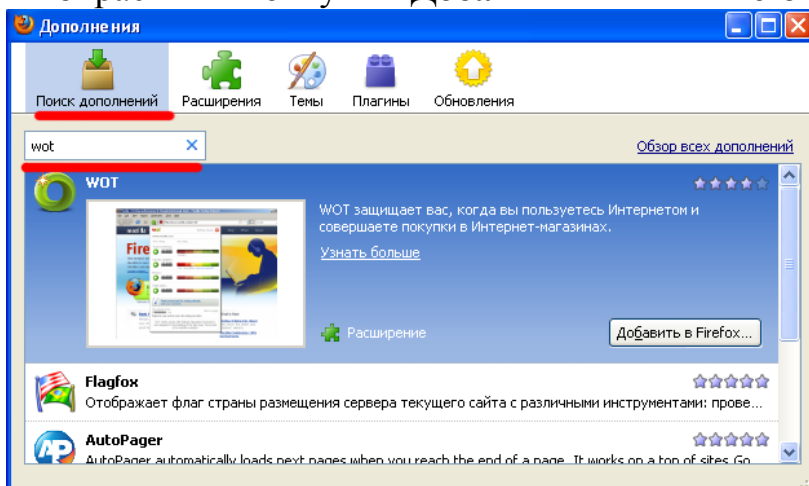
Дополнения

Поиск дополнений
Расширения
Темы
Плагины
Обновления

wot

Обзор всех дополнений

WOT

WOT защищает вас, когда вы пользуетесь Интернетом и совершаете покупки в Интернет-магазинах.

Узнать больше

Расширение

Добавить в Firefox...

Flagfox

Отображает флаг страны размещения сервера текущего сайта с различными инструментами: прове...

AutoPager

AutoPager automatically loads next pages when you reach the end of a page. It works on a top of sites Go